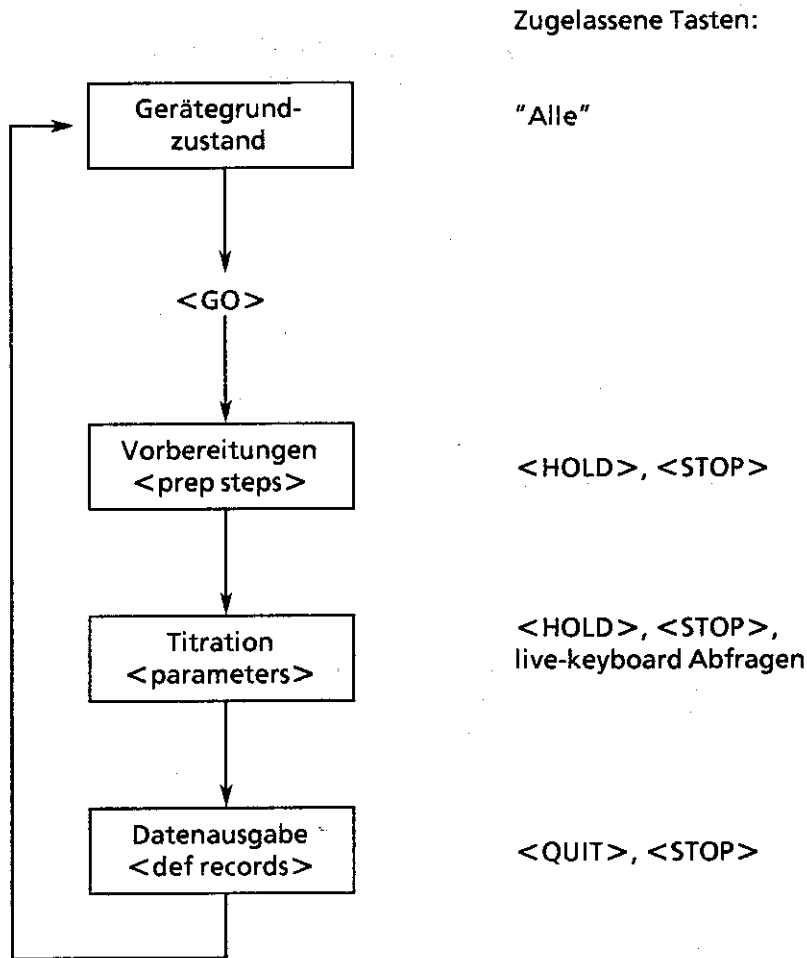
Zugelassene Tasten:

Gerätegrundzustand

"Alle"

<GO>

Vorbereitungen <prep steps>

<HOLD>, <STOP>

Titration <parameters>

<HOLD>, <STOP>, live-keyboard Abfragen

Datenausgabe <def records>

<QUIT>, <STOP>